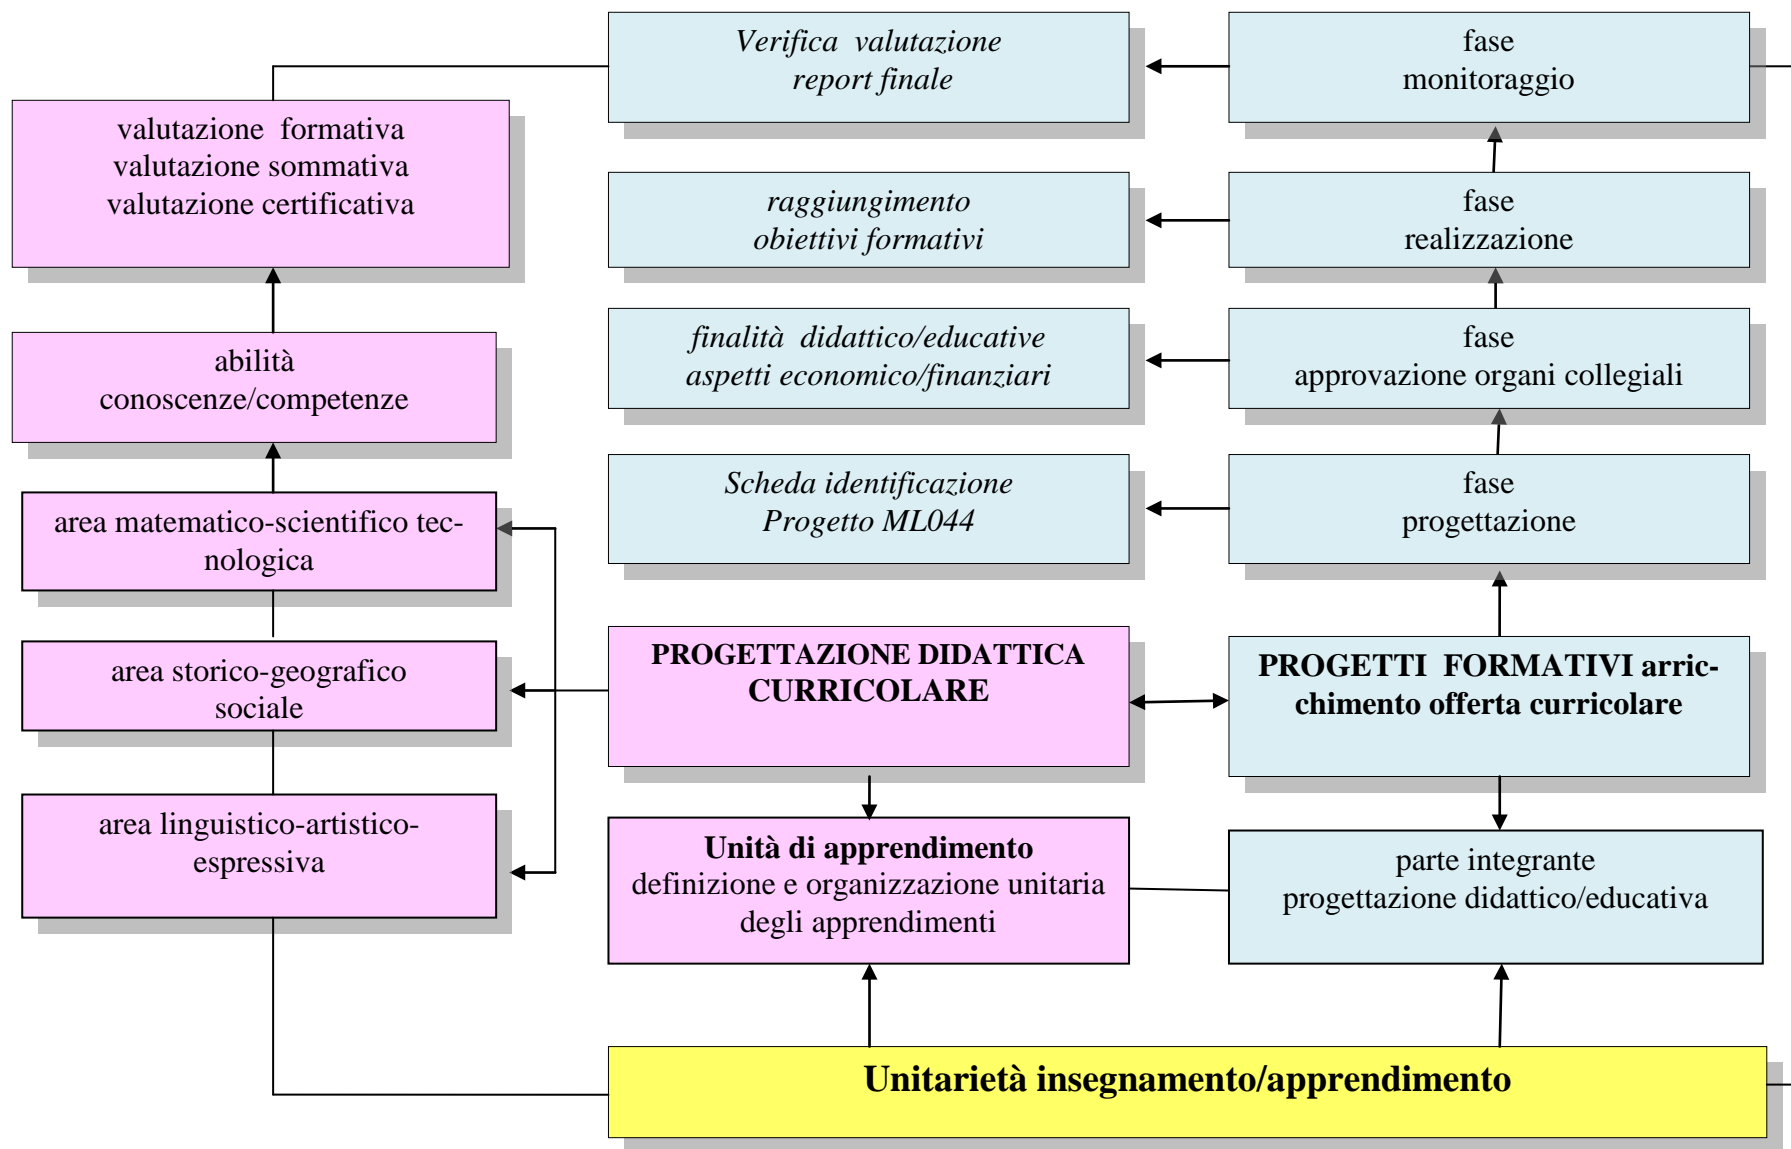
Verifica valutazione
report finale

fase
monitoraggio

valutazione formativa
valutazione sommativa
valutazione certificativa

raggiungimento
obiettivi formativi

fase
realizzazione

abilità
conoscenze/competenze

finalità didattico/educative
aspetti economico/finanziari

fase
approvazione organi collegiali

area matematico-scientifico tecnologica

Scheda identificazione
Progetto ML044

fase
progettazione

area storico-geografico sociale

PROGETTAZIONE DIDATTICA CURRICOLARE

PROGETTI FORMATIVI arricchimento offerta curricolare

area linguistico-artistico-espressiva

Unità di apprendimento
definizione e organizzazione unitaria degli apprendimenti

parte integrante
progettazione didattico/educativa

Unitarietà insegnamento/apprendimento